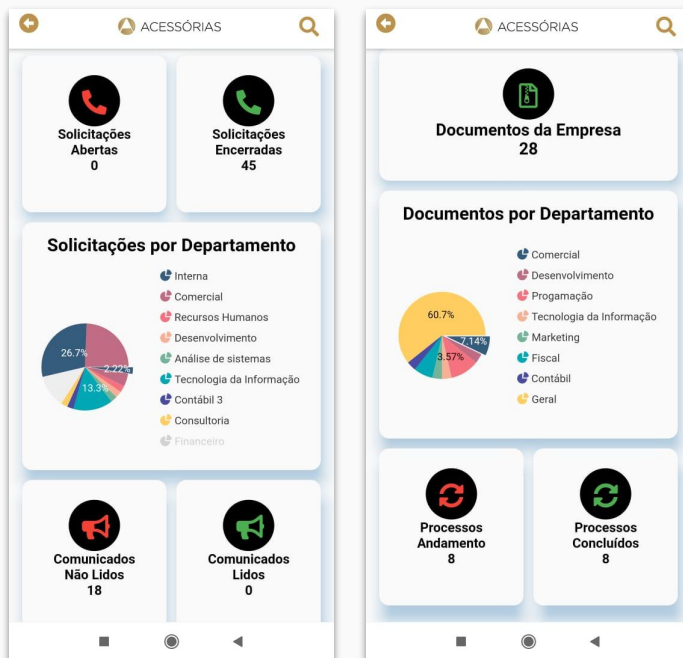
ACESSÓRIAS

Solicitações Abertas
0

Solicitações Encerradas
45

Solicitações por Departamento

26.7%
2.22%
13.3%

Interna
Comercial
Recursos Humanos
Desenvolvimento
Análise de sistemas
Tecnologia da Informação
Contábil 3
Consultoria
Financeiro

Comunicados Não Lidos
18

Comunicados Lidos
0

ACESSÓRIAS

Documentos da Empresa
28

Documentos por Departamento

60.7%
7.14%
3.57%

Comercial
Desenvolvimento
Progamação
Tecnologia da Informação
Marketing
Fiscal
Contábil
Geral

Processos Andamento
8

Processos Concluídos
8